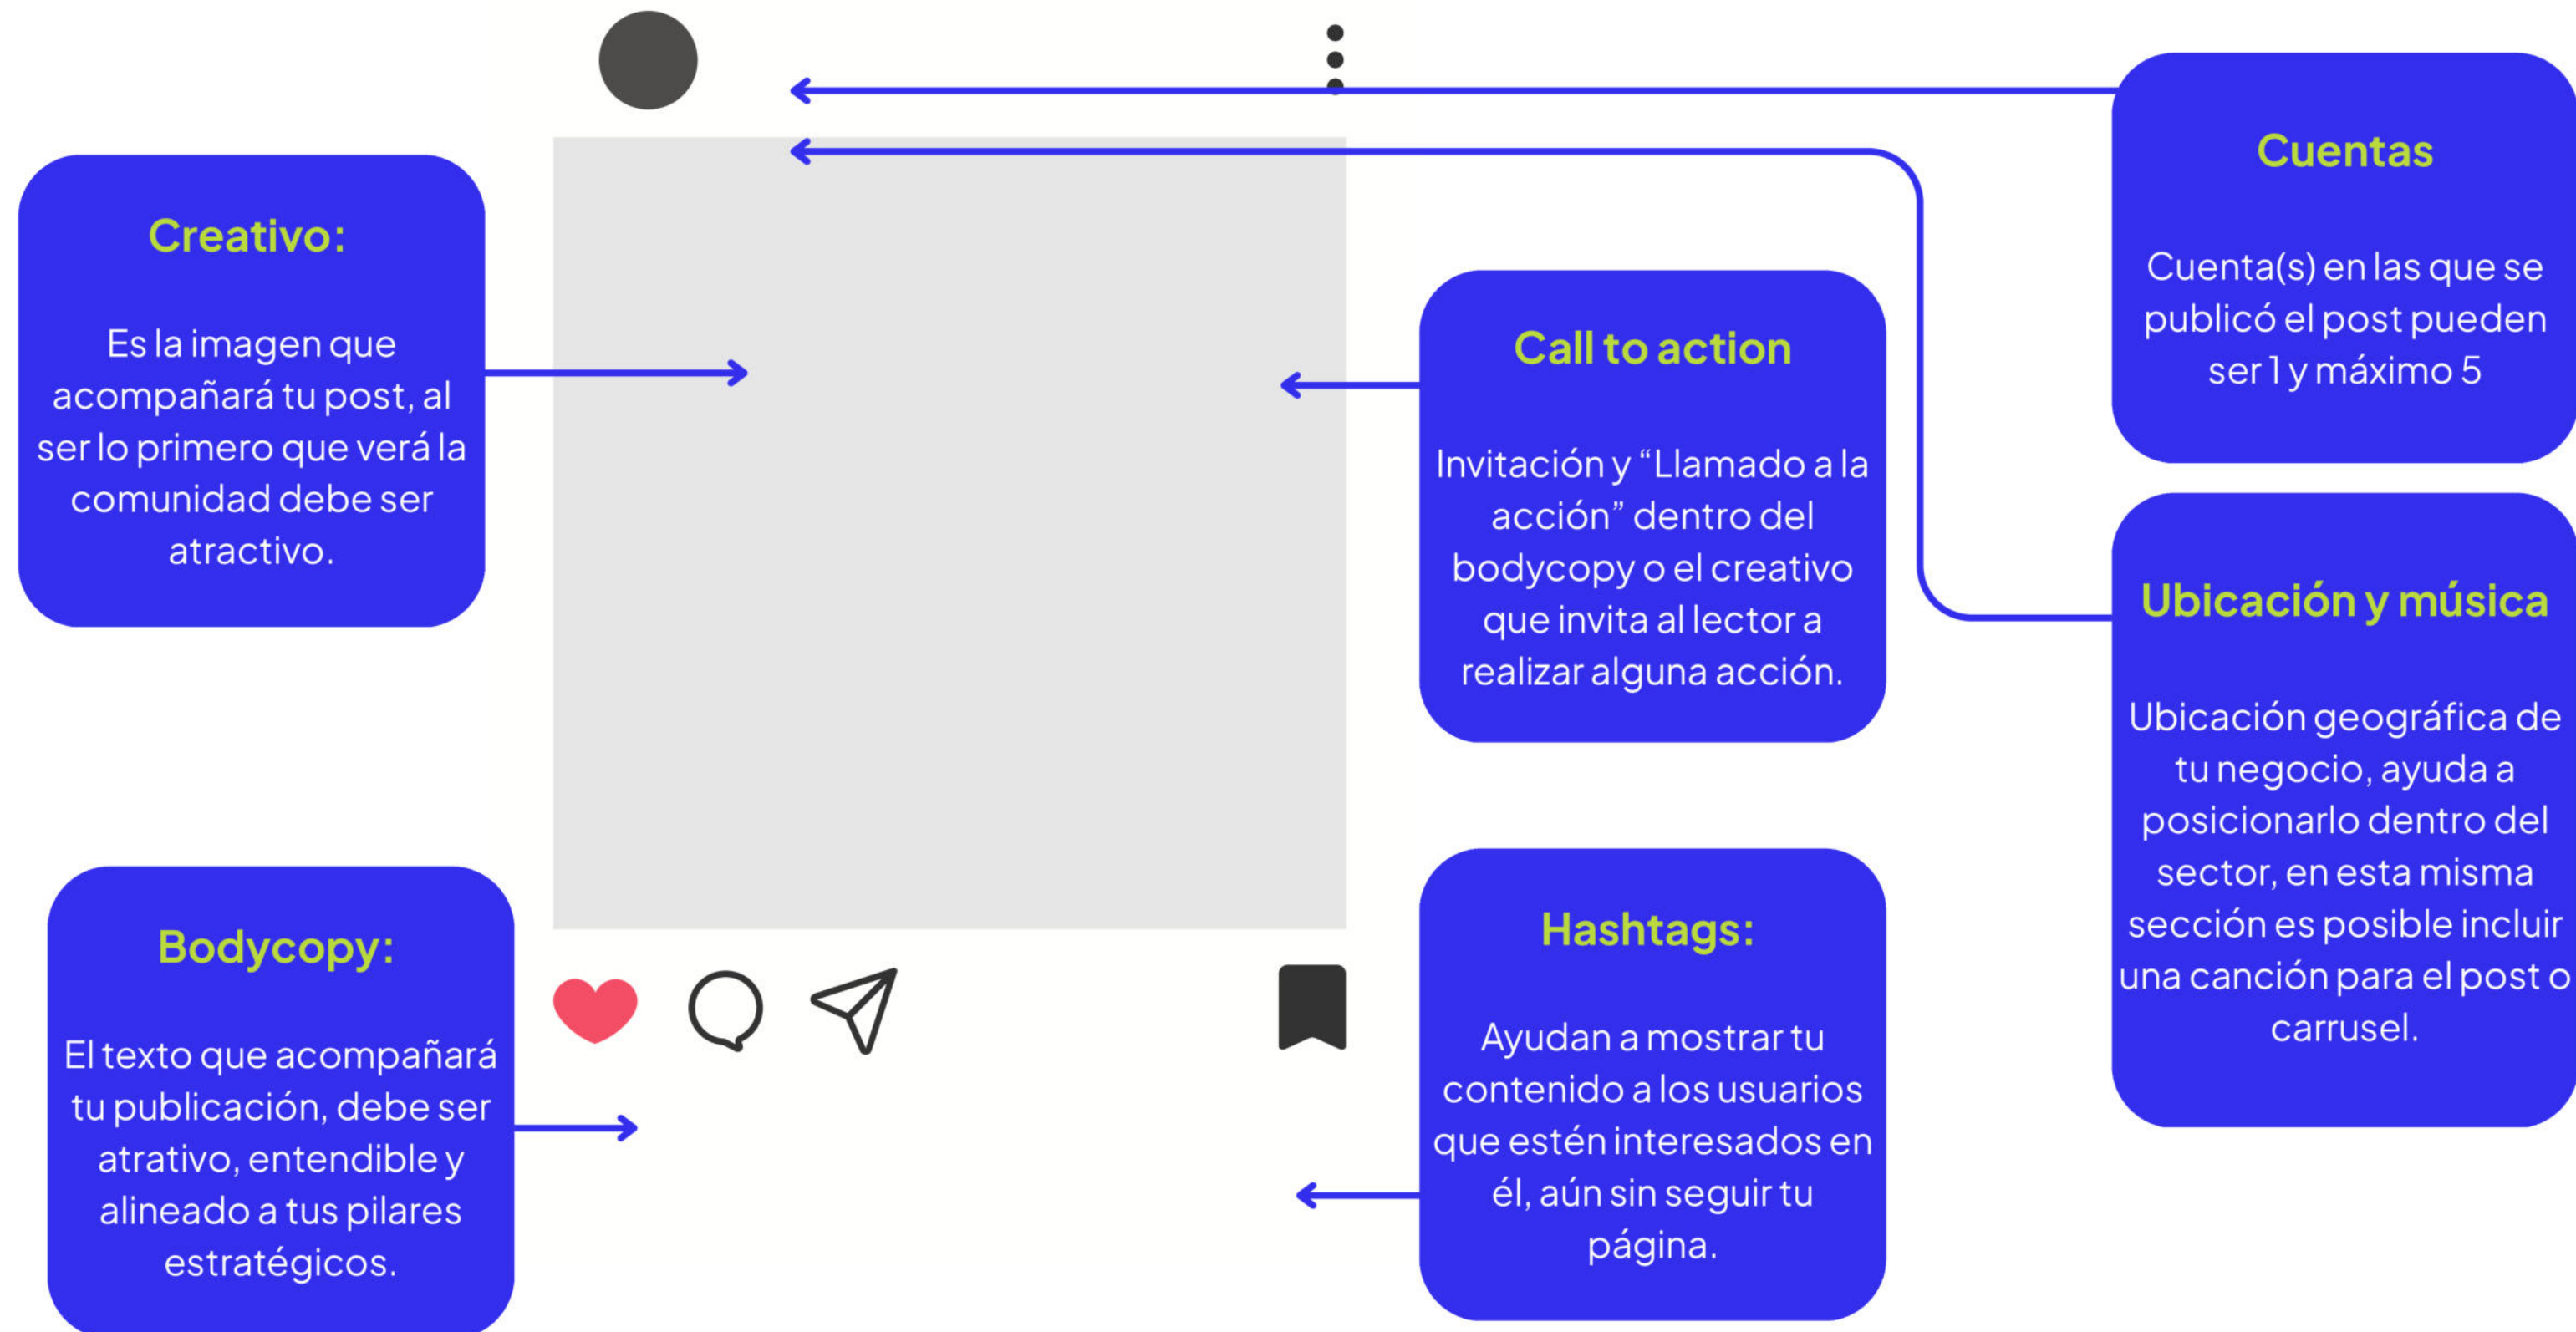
Cuentas

Cuenta(s) en las que se publicó el post pueden ser 1 y máximo 5

Creativo:

Es la imagen que acompañará tu post, al ser lo primero que verá la comunidad debe ser atractivo.

Call to action

Invitación y “Llamado a la acción” dentro del bodycopy o el creativo que invita al lector a realizar alguna acción.

Ubicación y música

Ubicación geográfica de tu negocio, ayuda a posicionarlo dentro del sector, en esta misma sección es posible incluir una canción para el post o carrusel.

Bodycopy:

El texto que acompañará tu publicación, debe ser atrativo, entendible y alineado a tus pilares estratégicos.

Hashtags:

Ayudan a mostrar tu contenido a los usuarios que estén interesados en él, aún sin seguir tu página.